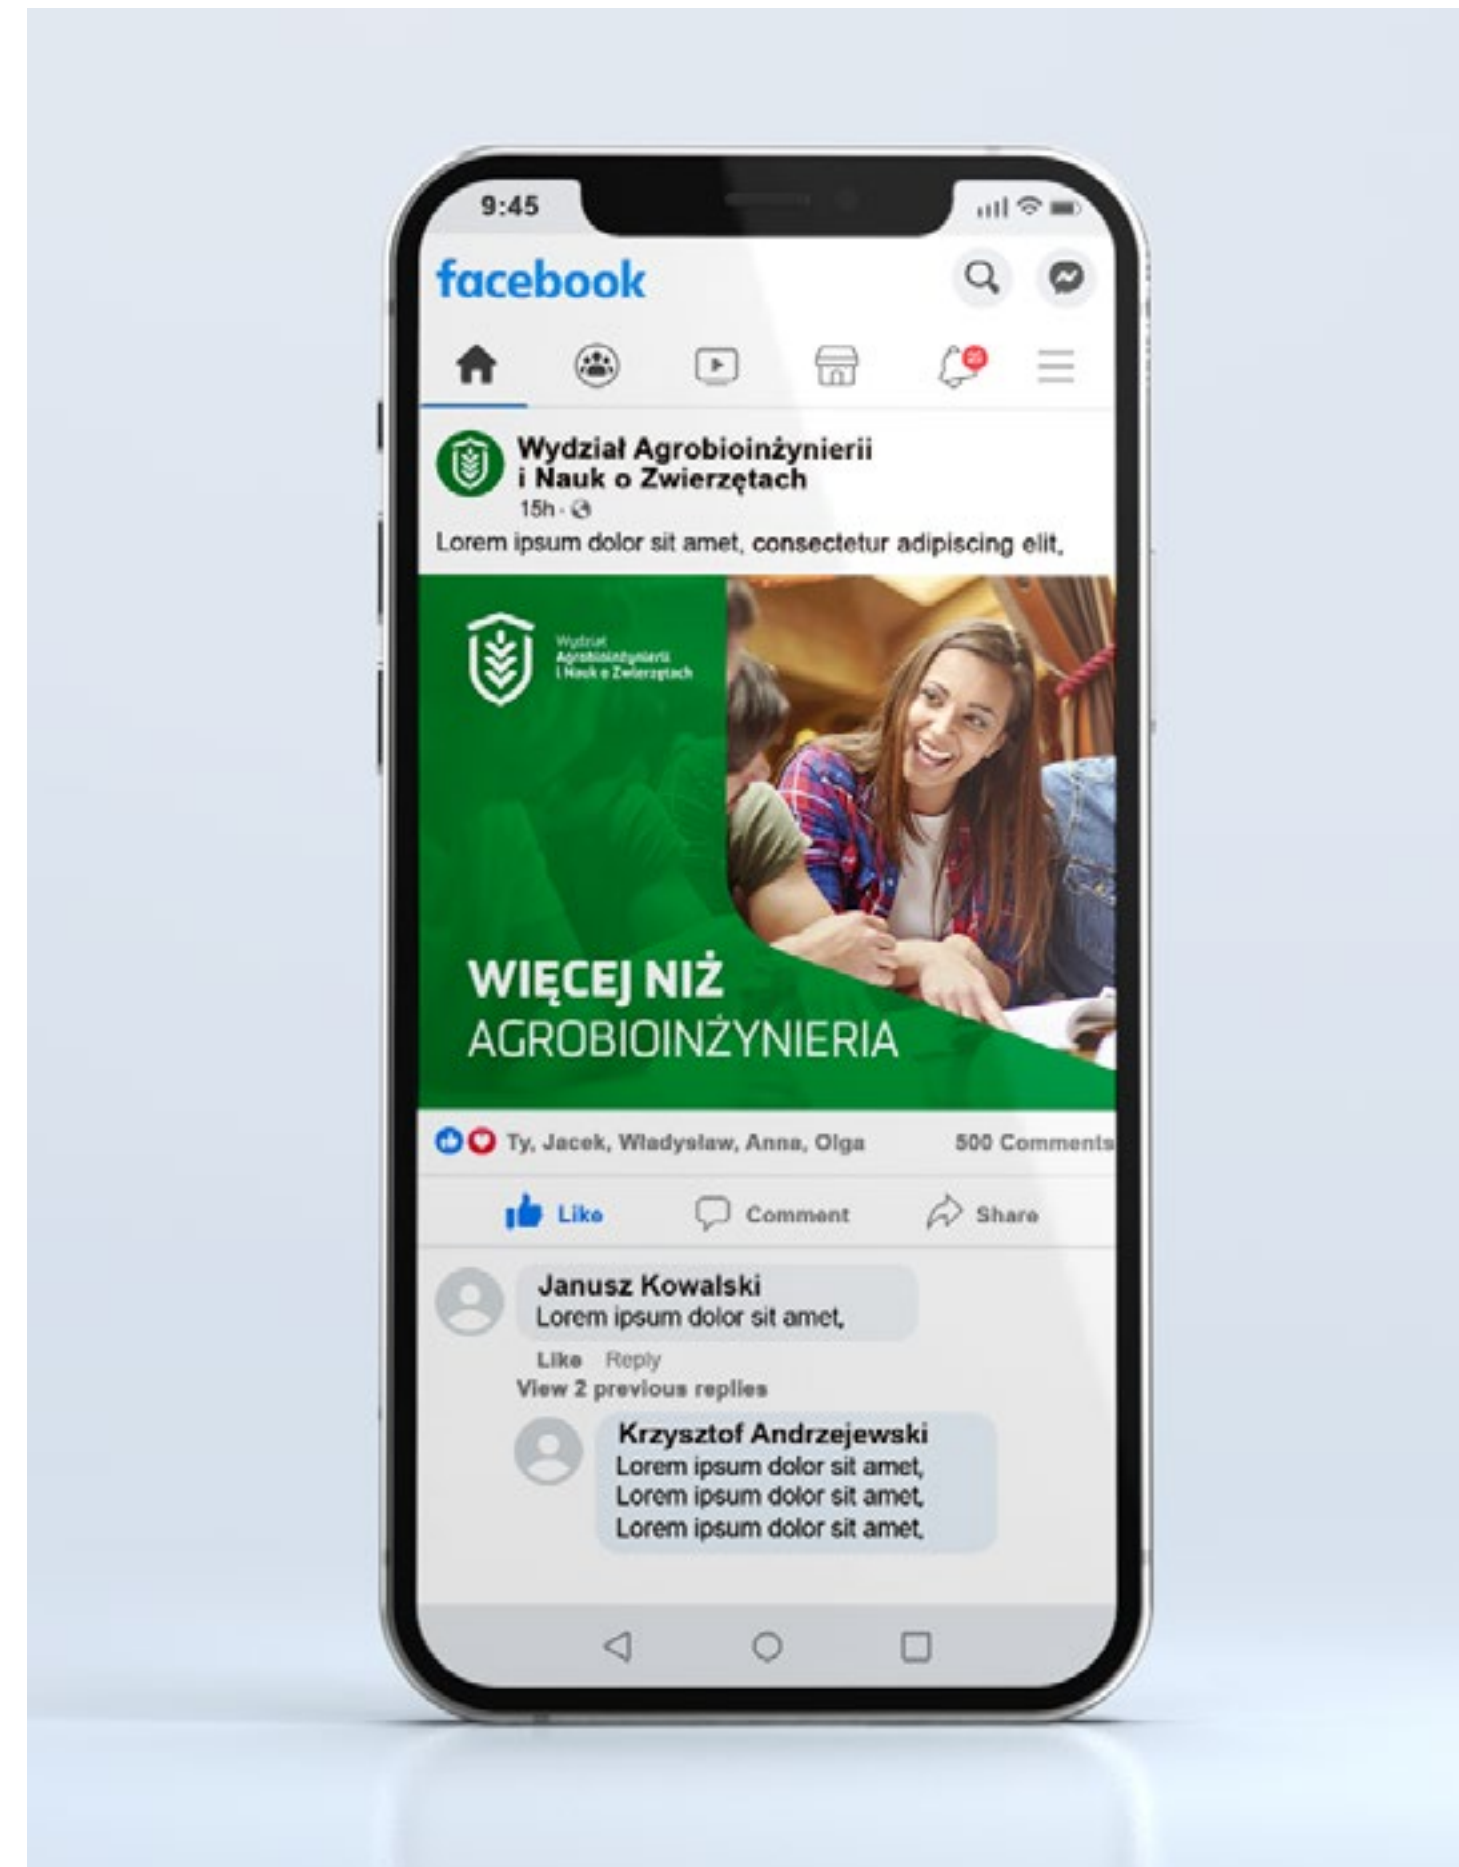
9:45

facebook

Wydział Agrobioinżynierii i Nauk o Zwierzętach
15h ·

Lorem ipsum dolor sit amet, consectetur adipiscing elit,

Wydział Agrobioinżynierii i Nauk o Zwierzętach

WIĘCEJ NIŻ
AGROBIOINŻYNIERIA

Ty, Jacek, Władysław, Anna, Olga

500 Comments

Like

Comment

Share

Janusz Kowalski
Lorem ipsum dolor sit amet,

Like Reply

View 2 previous replies

Krzysztof Andrzejewski
Lorem ipsum dolor sit amet,
Lorem ipsum dolor sit amet,
Lorem ipsum dolor sit amet,